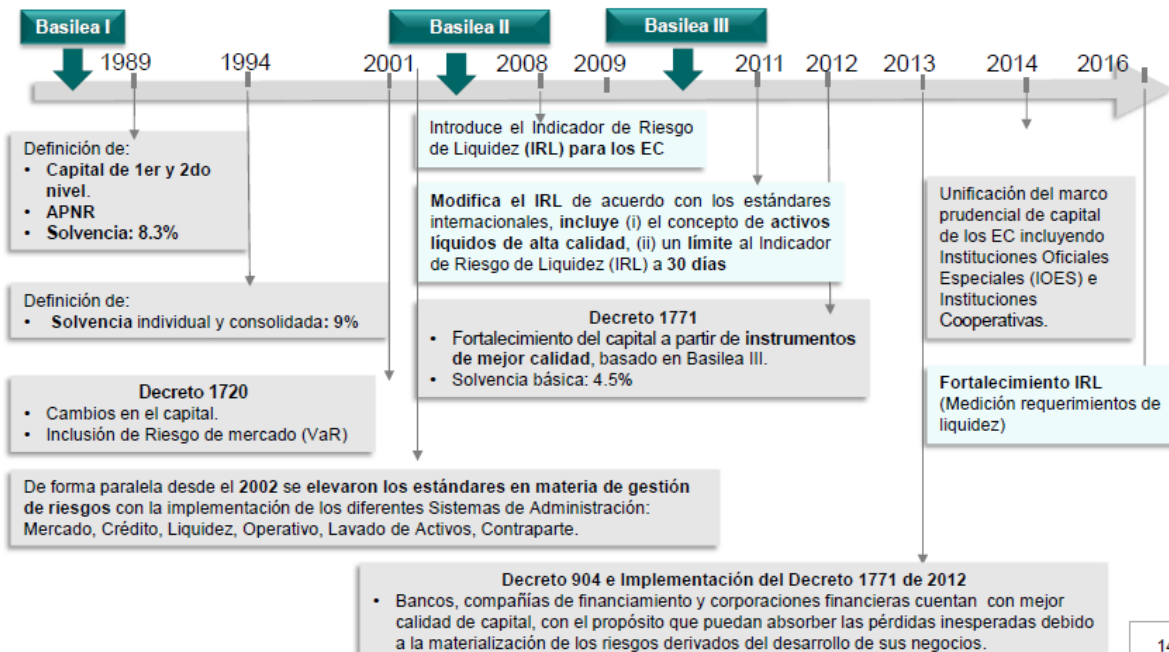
Basilea I

Basilea II

Basilea III

1989 1994 2001 2008 2009 2011 2012 2013 2014 2016

Definición de:
• Capital de 1er y 2do nivel.
• APNR
• Solvencia: 8.3%

Definición de:
• Solvencia individual y consolidada: 9%

Decreto 1720
• Cambios en el capital.
• Inclusión de Riesgo de mercado (VaR)

De forma paralela desde el 2002 se elevaron los estándares en materia de gestión de riesgos con la implementación de los diferentes Sistemas de Administración: Mercado, Crédito, Liquidez, Operativo, Lavado de Activos, Contraparte.

Introduce el Indicador de Riesgo de Liquidez (IRL) para los EC

Modifica el IRL de acuerdo con los estándares internacionales, incluye (i) el concepto de activos líquidos de alta calidad, (ii) un límite al Indicador de Riesgo de Liquidez (IRL) a 30 días

Decreto 1771
• Fortalecimiento del capital a partir de instrumentos de mejor calidad, basado en Basilea III.
• Solvencia básica: 4.5%

Unificación del marco prudencial de capital de los EC incluyendo Instituciones Oficiales Especiales (IOES) e Instituciones Cooperativas.

Fortalecimiento IRL
(Medición requerimientos de liquidez)

Decreto 904 e Implementación del Decreto 1771 de 2012
• Bancos, compañías de financiamiento y corporaciones financieras cuentan con mejor calidad de capital, con el propósito que puedan absorber las pérdidas inesperadas debido a la materialización de los riesgos derivados del desarrollo de sus negocios.

14